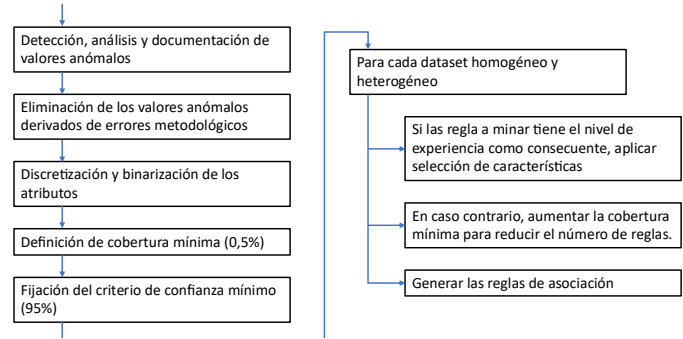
Detección, análisis y documentación de valores anómalos

Eliminación de los valores anómalos derivados de errores metodológicos

Discretización y binarización de los atributos

Definición de cobertura mínima (0,5%)

Fijación del criterio de confianza mínimo (95%)

Para cada dataset homogéneo y heterogéneo

Si las regla a minar tiene el nivel de experiencia como consecuente, aplicar selección de características

En caso contrario, aumentar la cobertura mínima para reducir el número de reglas.

Generar las reglas de asociación